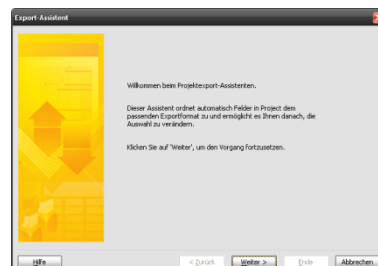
Export-Assistent

Willkommen beim Projektexport-Assistenten.

Dieser Assistent ordnet automatisch Felder in Project dem passenden Exportformat zu und ermöglicht es Ihnen danach, die Auswahl zu verändern.

Klicken Sie auf 'Weiter', um den Vorgang fortzusetzen.

Hilfe

< Zurück

Weiter >

Ende

Abbrechen